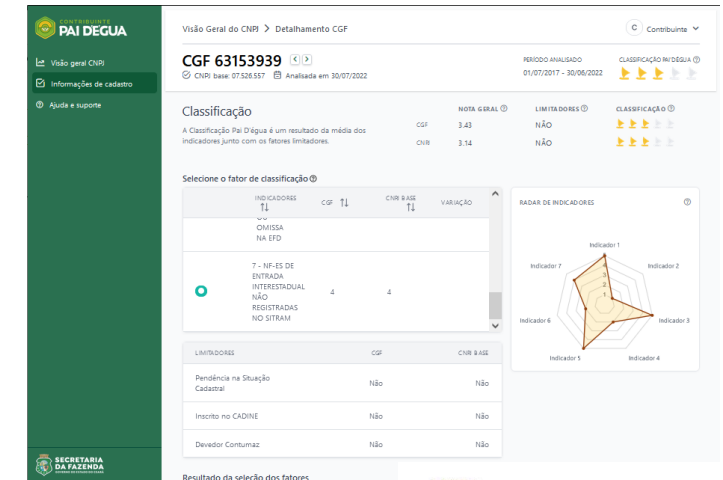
CONTRIBUINTE
PAI DÉGUA

Visão geral CNPJ
Informações de cadastro
Ajuda e suporte

SECRETARIA DA FAZENDA

Visão Geral do CNPJ > Detalhamento CGF

C Contribuinte

CGF 63153939

CNPJ base: 07.526.557 Analisada em 30/07/2022

PERÍODO ANALISADO
01/07/2017 – 30/06/2022

CLASSIFICAÇÃO PAI D'ÉGUA

Classificação

A Classificação Pai D'égua é um resultado da média dos indicadores junto com os fatores limitadores.

| | NOTA GERAL | LIMITADORES | CLASSIFICAÇÃO |
|---|---|---|---|
| CGF | 3,43 | NÃO | |
| CNB | 3,14 | NÃO | |

Selecione o fator de classificação

| INDICADORES | CGF | CNR BASE | VARIAÇÃO |
|---|---|---|---|
| OU OMISSA NA EFD | | | |
| 7 - NF-ES DE ENTRADA INTERESTADUAL NÃO REGISTRADAS NO SITRAM | 4 | 4 | |

RADAR DE INDICADORES

Indicador 1
Indicador 2
Indicador 3
Indicador 4
Indicador 5
Indicador 6
Indicador 7

| LIMITADORES | CGF | CNR BASE |
|---|---|---|
| Pendência na Situação Cadastral | Não | Não |
| Inscrito no CADINE | Não | Não |
| Devedor Contumaz | Não | Não |

Resultado da seleção dos fatores